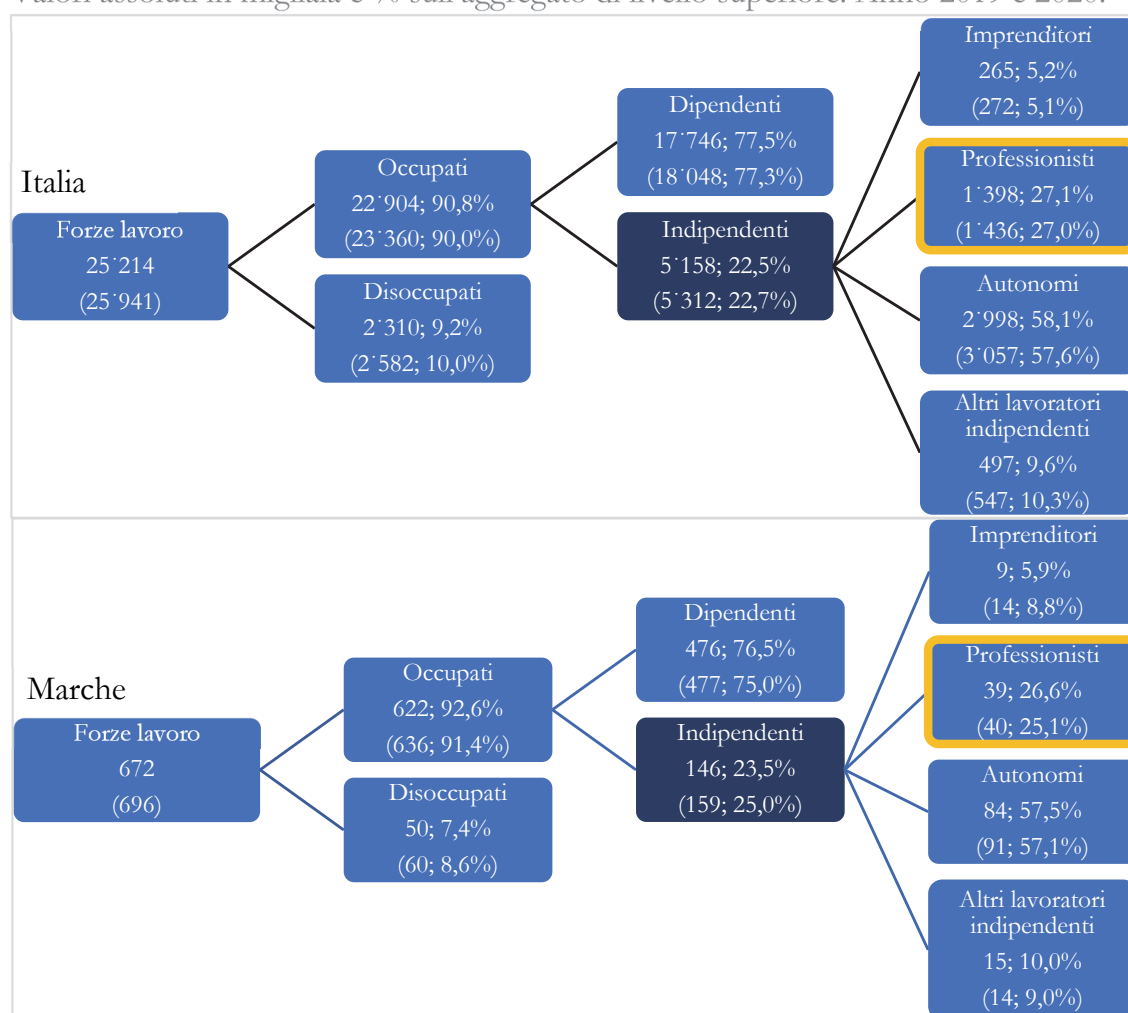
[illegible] assoluti in migliaia e % sull'aggregato di livello superiore. Anno 2019 e 2020.

Italia

Forze lavoro
25˙214
(25˙941)

Occupati
22˙904; 90,8%
(23˙360; 90,0%)

Disoccupati
2˙310; 9,2%
(2˙582; 10,0%)

Dipendenti
17˙746; 77,5%
(18˙048; 77,3%)

Indipendenti
5˙158; 22,5%
(5˙312; 22,7%)

Imprenditori
265; 5,2%
(272; 5,1%)

Professionisti
1˙398; 27,1%
(1˙436; 27,0%)

Autonomi
2˙998; 58,1%
(3˙057; 57,6%)

Altri lavoratori indipendenti
497; 9,6%
(547; 10,3%)

Marche

Forze lavoro
672
(696)

Occupati
622; 92,6%
(636; 91,4%)

Disoccupati
50; 7,4%
(60; 8,6%)

Dipendenti
476; 76,5%
(477; 75,0%)

Indipendenti
146; 23,5%
(159; 25,0%)

Imprenditori
9; 5,9%
(14; 8,8%)

Professionisti
39; 26,6%
(40; 25,1%)

Autonomi
84; 57,5%
(91; 57,1%)

Altri lavoratori indipendenti
15; 10,0%
(14; 9,0%)